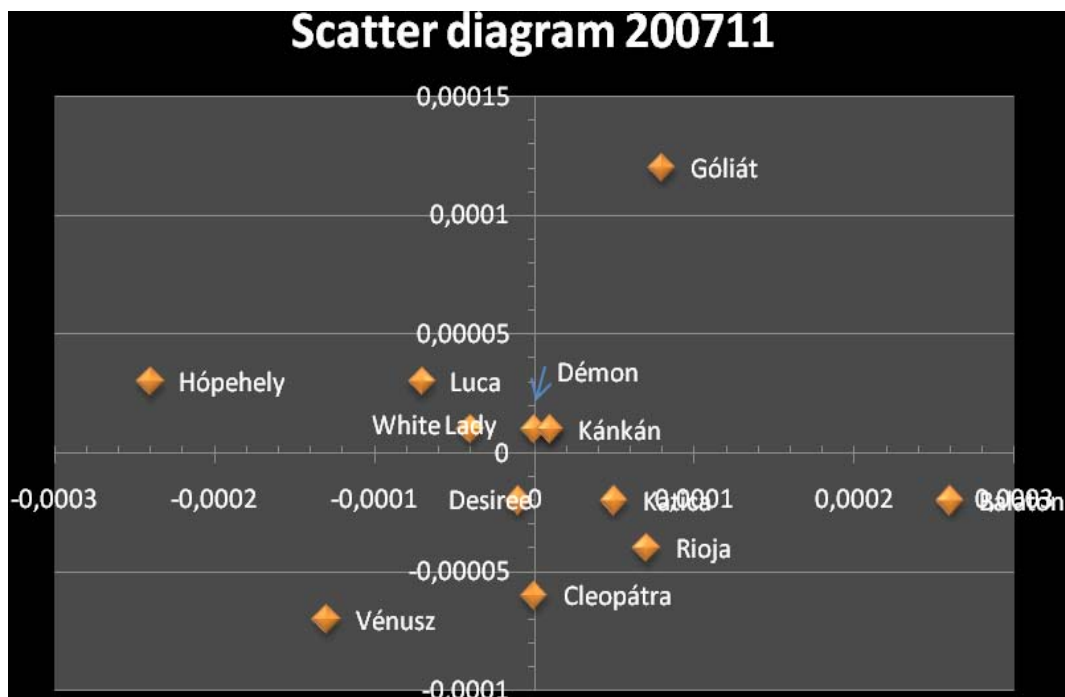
Scatter diagram 200711

0,00015

Góliát

0,0001

0,00005

Hópehely

Luca

Démon

White Lady

Kánkán

0

-0,0003

-0,0002

-0,0001

Desiree

0

Kazica

0,0001

0,0002

0,0003

Balaton

-0,00005

Rioja

Cleopátra

Vénusz

-0,0001